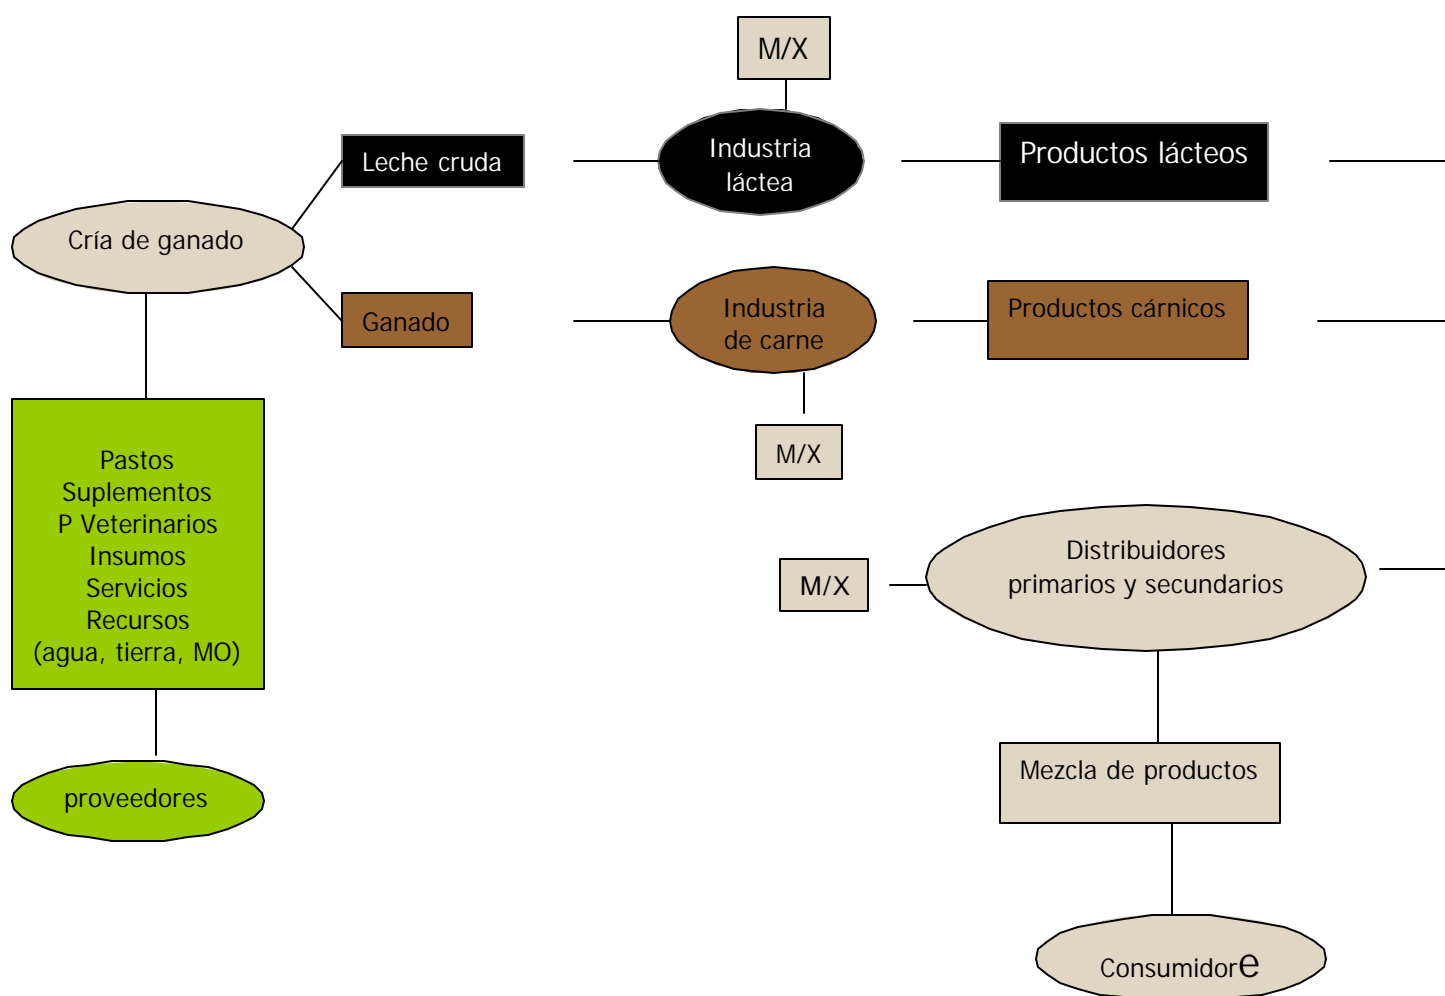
M/X

Leche cruda

Industria láctea

Productos lácteos

Cría de ganado

Ganado

Industria de carne

Productos cárnicos

M/X

Pastos
Suplementos
P Veterinarios
Insumos
Servicios
Recursos
(agua, tierra, MO)

M/X

Distribuidores primarios y secundarios

proveedores

Mezcla de productos

Consumidore